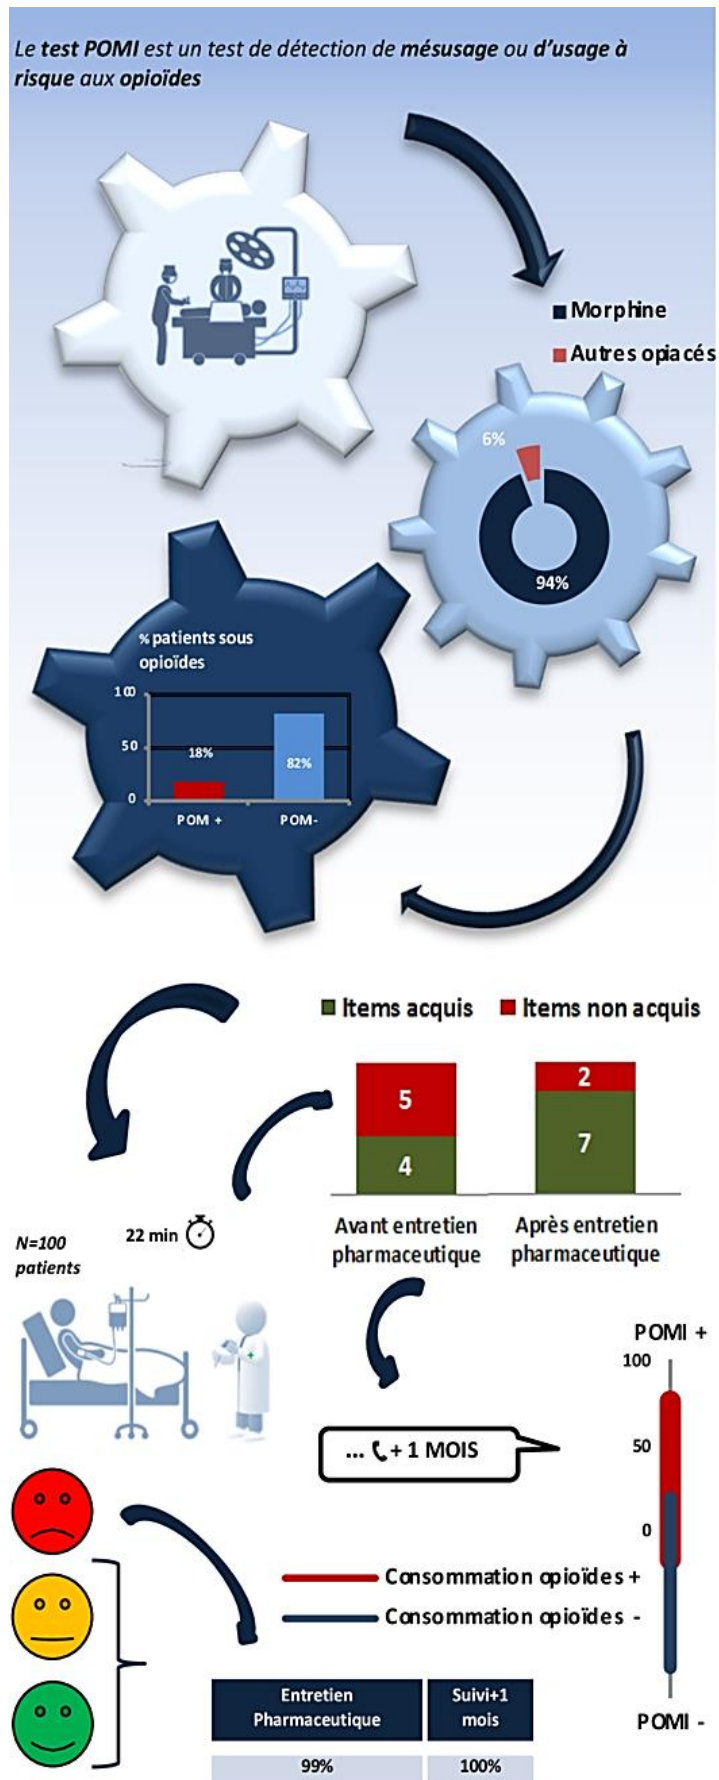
Le **test POMI** est un test de détection de **mésusage** ou **d'usage à risque** aux **opioïdes**

Morphine

Autres opiacés

6%

94%

% patients sous opioïdes

100

50

0

18%

82%

POM +

POM-

Items acquis

Items non acquis

5

4

2

7

Avant entretien pharmaceutique

Après entretien pharmaceutique

N=100 patients

22 min

POMI +

100

50

0

... + 1 MOIS

Consommation opioïdes +

Consommation opioïdes -

POMI -

| Entretien Pharmaceutique | Suivi+1 mois |
|---|---|
| 99% | 100% |